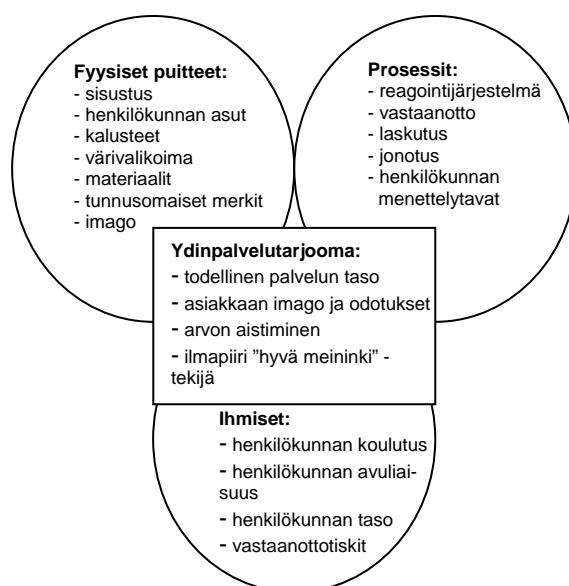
Fyysiset puitteet:
- sisustus
- henkilökunnan asut
- kalusteet
- värivalikoima
- materiaalit
- tunnusomaiset merkit
- imago

Prosessit:
- reagointijärjestelmä
- vastaanotto
- laskutus
- jonotus
- henkilökunnan menettelytavat

Ydinpalvelutarjooma:
- todellinen palvelun taso
- asiakkaan imago ja odotukset
- arvon aistiminen
- ilmapiiri "hyvä meininki" -tekijä

Ihmiset:
- henkilökunnan koulutus
- henkilökunnan avuliaisuus
- henkilökunnan taso
- vastaanottotiskit